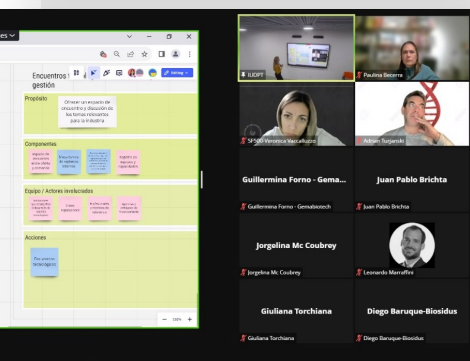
Encuentros de gestión

Propósito

Ofrecer un espacio de encuentro y discusión de las formas relevantes para la industria

Componentes

Equipo / Actores involucrados

Acciones

Editing

100%

IUDPT

Paulina Becerra

SFSSO Veronica Vaccaluzzo

Adrian Turjanski

Guillermina Forno - Gema...

Guillermina Forno - Gemabiotech

Juan Pablo Brichta

Juan Pablo Brichta

Jorgelina Mc Coubrey

Jorgelina Mc Coubrey

Leonardo Marraffini

Giuliana Torchiana

Giuliana Torchiana

Diego Baruque-Biosidus

Diego Baruque-Biosidus